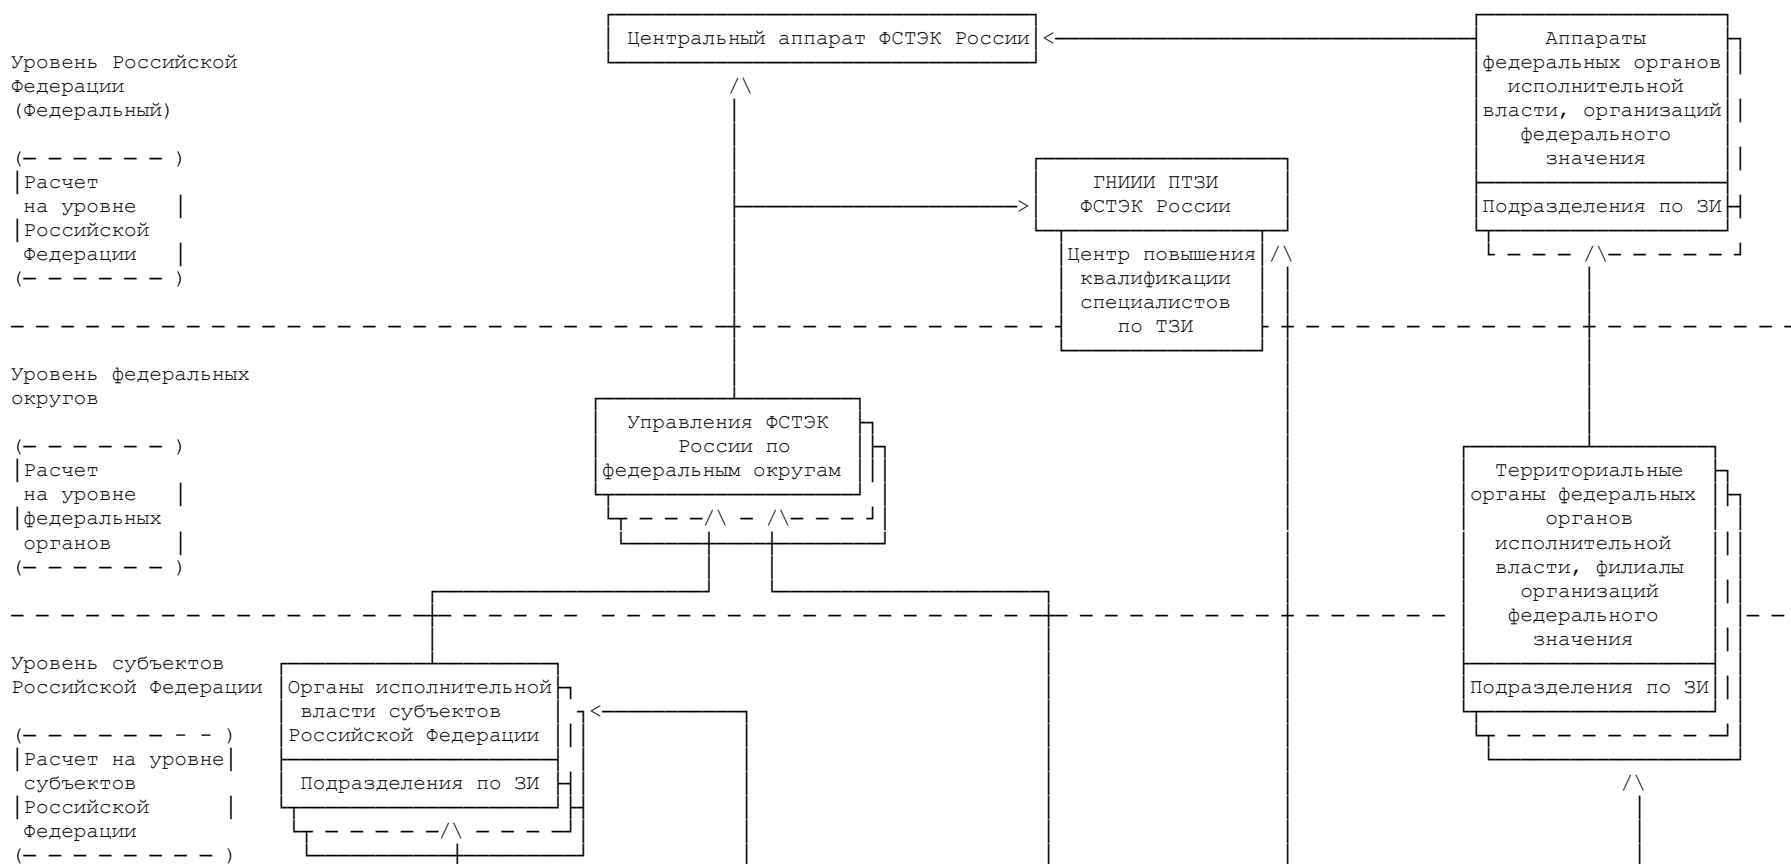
Центральный аппарат ФСТЭК России

Аппараты федеральных органов исполнительной власти, организаций федерального значения

Подразделения по ЗИ

Уровень Российской Федерации (Федеральный)

Расчет на уровне Российской Федерации

ГНИИИ ПТЗИ ФСТЭК России

Центр повышения квалификации специалистов по ТЗИ

Уровень федеральных округов

Расчет на уровне федеральных органов

Управления ФСТЭК России по федеральным округам

Территориальные органы федеральных органов исполнительной власти, филиалы организаций федерального значения

Подразделения по ЗИ

Уровень субъектов Российской Федерации

Расчет на уровне субъектов Российской Федерации

Органы исполнительной власти субъектов Российской Федерации

Подразделения по ЗИ